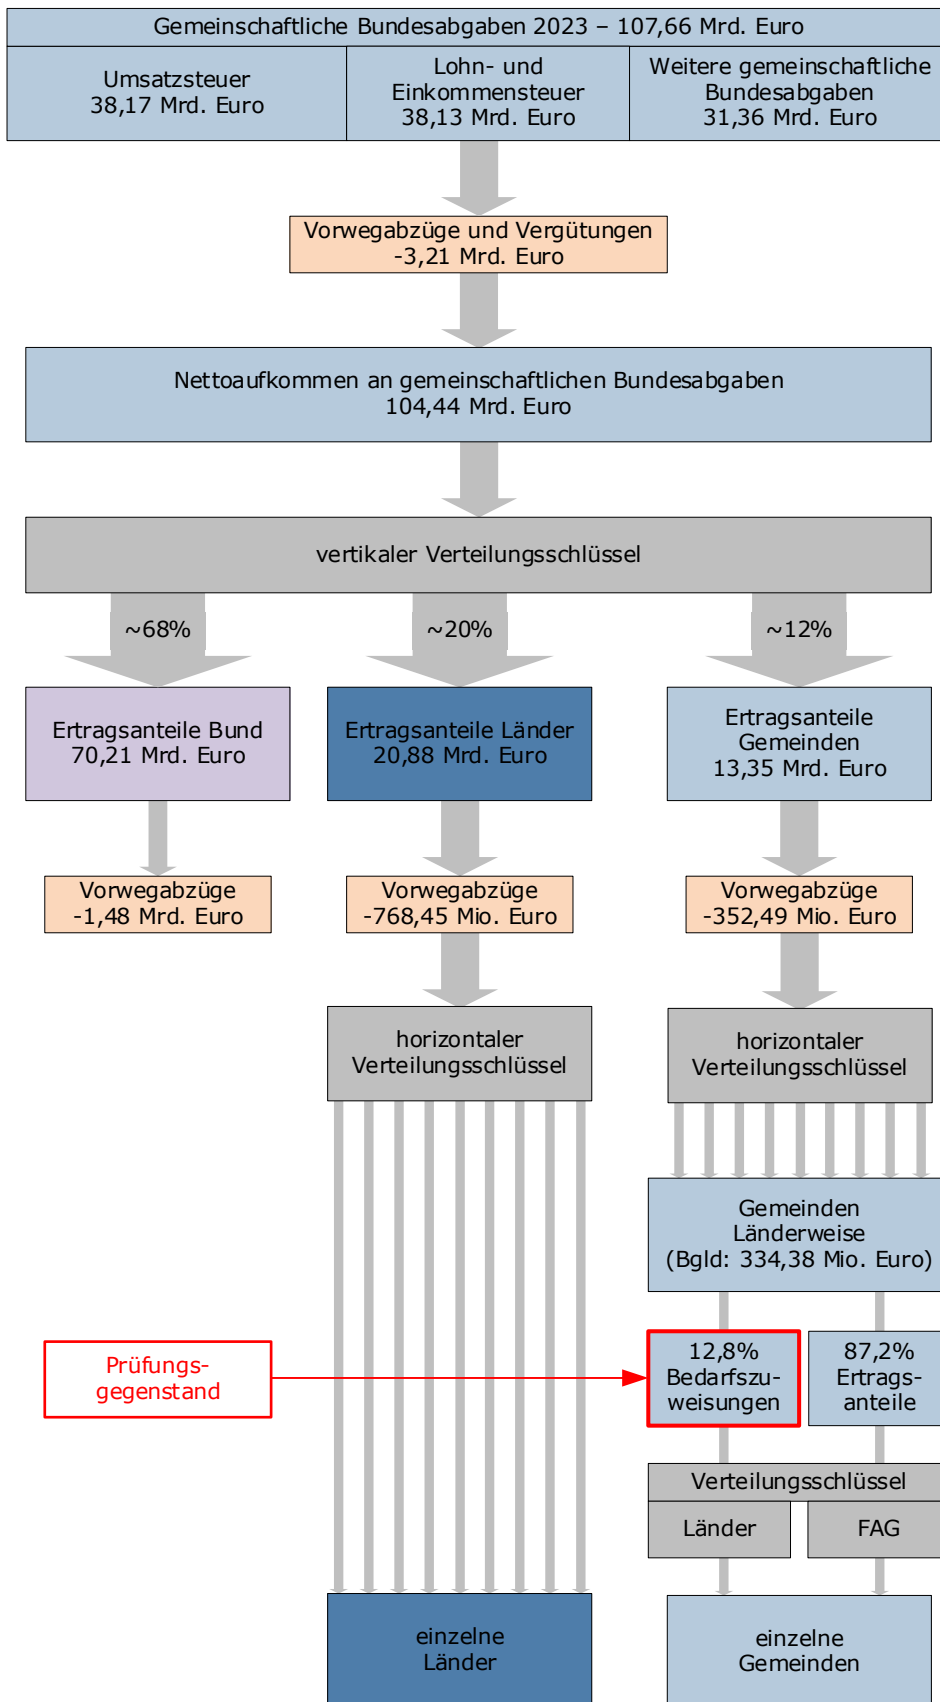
Gemeinschaftliche Bundesabgaben 2023 – 107,66 Mrd. Euro

Umsatzsteuer
38,17 Mrd. Euro

Lohn- und Einkommensteuer
38,13 Mrd. Euro

Weitere gemeinschaftliche Bundesabgaben
31,36 Mrd. Euro

Vorwegabzüge und Vergütungen
-3,21 Mrd. Euro

Nettoaufkommen an gemeinschaftlichen Bundesabgaben
104,44 Mrd. Euro

vertikaler Verteilungsschlüssel

~68%

~20%

~12%

Ertragsanteile Bund
70,21 Mrd. Euro

Ertragsanteile Länder
20,88 Mrd. Euro

Ertragsanteile Gemeinden
13,35 Mrd. Euro

Vorwegabzüge
-1,48 Mrd. Euro

Vorwegabzüge
-768,45 Mio. Euro

Vorwegabzüge
-352,49 Mio. Euro

horizontaler Verteilungsschlüssel

horizontaler Verteilungsschlüssel

Gemeinden Länderweise
(Bgld: 334,38 Mio. Euro)

Prüfungsgegenstand

12,8%
Bedarfszuweisungen

87,2%
Ertragsanteile

Verteilungsschlüssel

Länder

FAG

einzelne Länder

einzelne Gemeinden